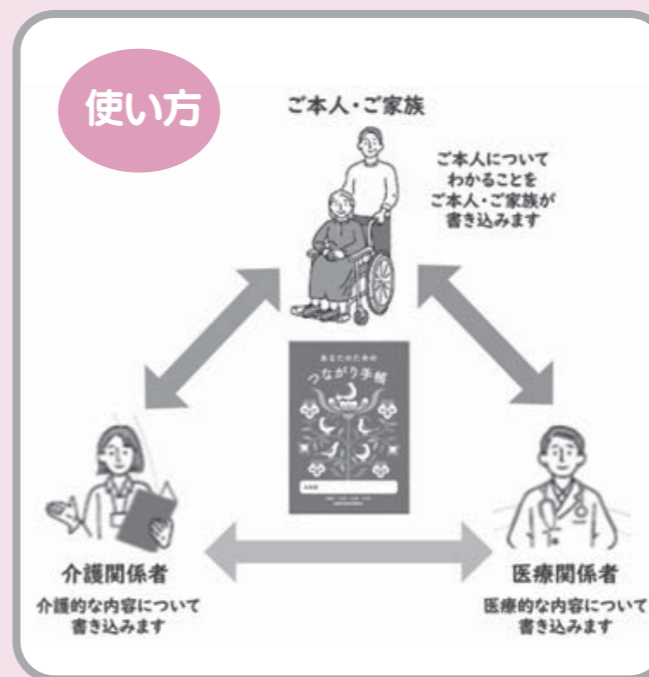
使い方

ご本人・ご家族

ご本人について わかることを ご本人・ご家族が 書き込みます

あなたのための
つながり手帳

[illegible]

介護関係者

介護的な内容について 書き込みます

医療関係者

医療的な内容について 書き込みます